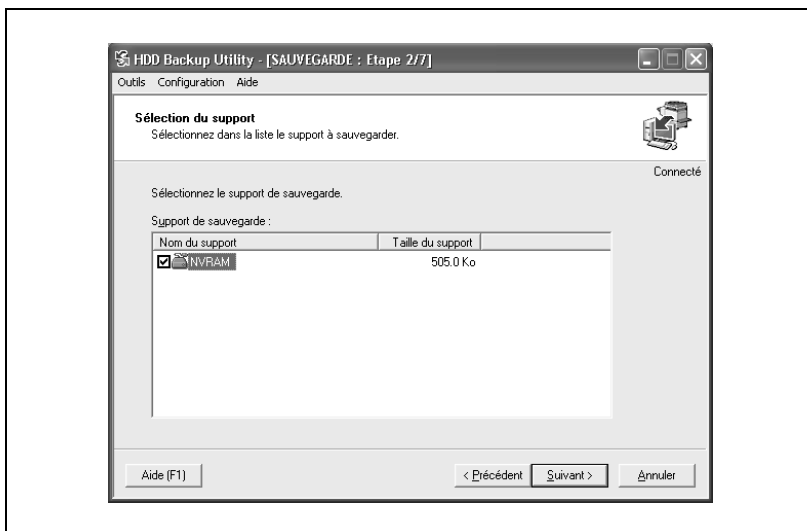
HDD Backup Utility - [SAUVEGARDE : Etape 2/7]

Outils Configuration Aide

Sélection du support
Sélectionnez dans la liste le support à sauvegarder.

Connecté

Sélectionnez le support de sauvegarde.

Support de sauvegarde :

| Nom du support | Taille du support |
|---|---|
| NVRAM | 505.0 Ko |

Aide (F1)

< Précédent

Suivant >

Annuler